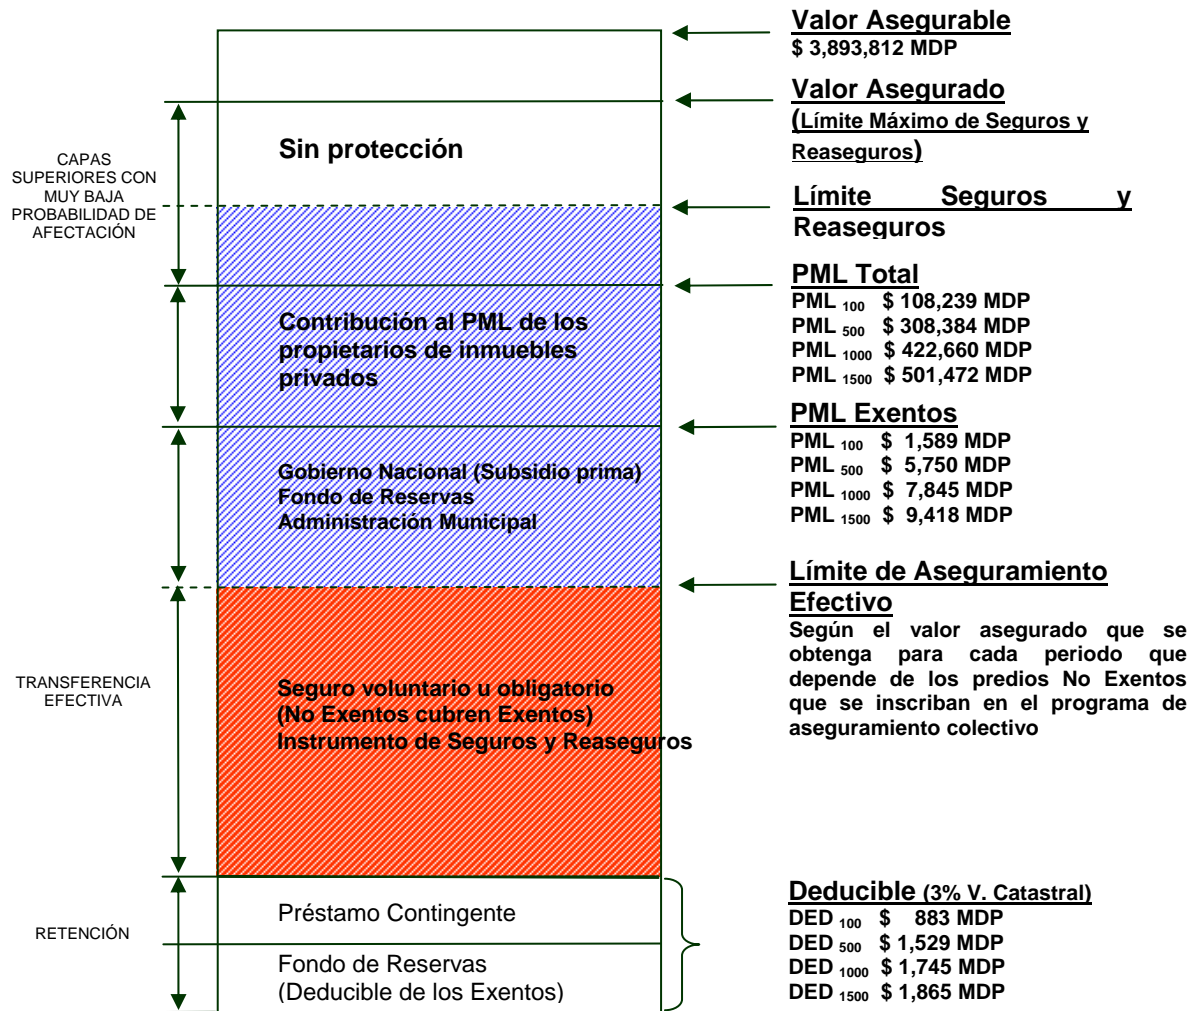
CAPAS SUPERIORES CON MUY BAJA PROBABILIDAD DE AFECTACIÓN

Sin protección

Contribución al PML de los propietarios de inmuebles privados

Gobierno Nacional (Subsidio prima)
Fondo de Reservas
Administración Municipal

TRANSFERENCIA EFECTIVA

Seguro voluntario u obligatorio
(No Exentos cubren Exentos)
Instrumento de Seguros y Reaseguros

RETENCIÓN

Préstamo Contingente

Fondo de Reservas
(Deducible de los Exentos)

Valor Asegurable
\$ 3,893,812 MDP

Valor Asegurado
(Límite Máximo de Seguros y Reaseguros)

Límite Seguros y Reaseguros

PML Total
PML $_{100}$ \$ 108,239 MDP
PML $_{500}$ \$ 308,384 MDP
PML $_{1000}$ \$ 422,660 MDP
PML $_{1500}$ \$ 501,472 MDP

PML Exentos
PML $_{100}$ \$ 1,589 MDP
PML $_{500}$ \$ 5,750 MDP
PML $_{1000}$ \$ 7,845 MDP
PML $_{1500}$ \$ 9,418 MDP

Límite de Aseguramiento Efectivo
Según el valor asegurado que se obtenga para cada periodo que depende de los predios No Exentos que se inscriban en el programa de aseguramiento colectivo

Deducible (3% V. Catastral)
DED $_{100}$ \$ 883 MDP
DED $_{500}$ \$ 1,529 MDP
DED $_{1000}$ \$ 1,745 MDP
DED $_{1500}$ \$ 1,865 MDP